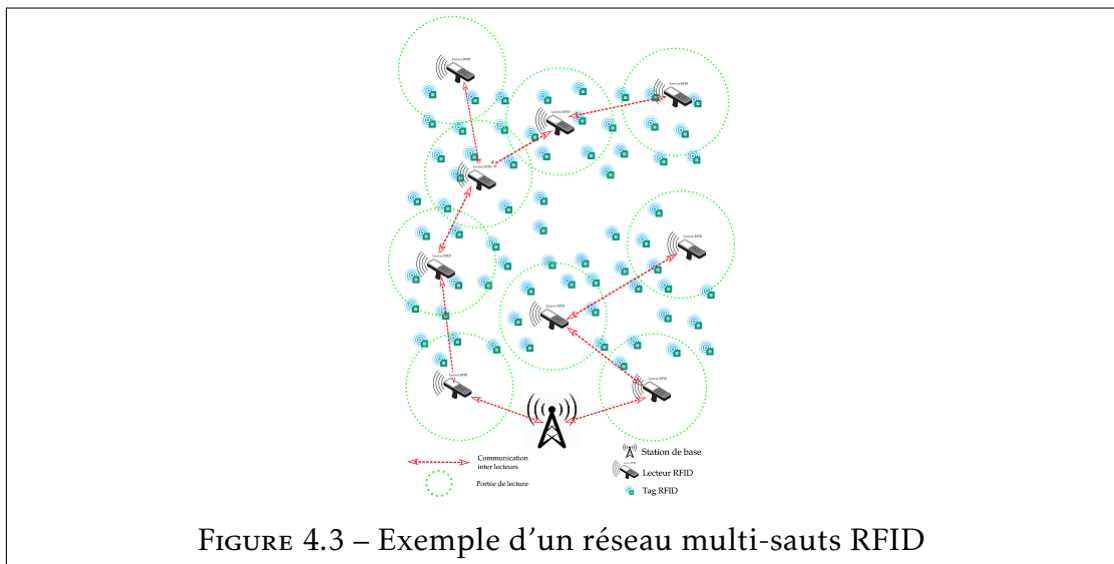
Lecteur RFID
Lecteur RFID
Lecteur RFID
Lecteur RFID
Lecteur RFID
Lecteur RFID
Lecteur RFID
Lecteur RFID
Lecteur RFID

Communication inter lecteurs
Portée de lecture
Station de base
Lecteur RFID
Tag RFID

Figure 4.3 – Exemple d'un réseau multi-sauts RFID